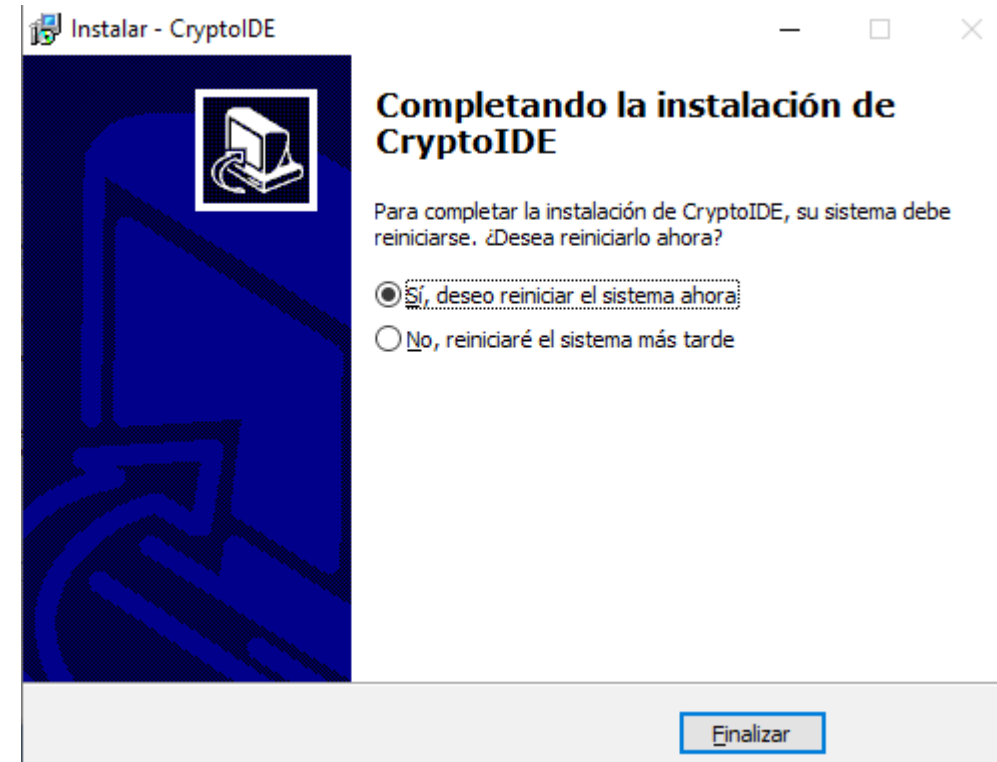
Instalar - CryptoIDE

Completando la instalación de CryptoIDE

Para completar la instalación de CryptoIDE, su sistema debe reiniciarse. ¿Desea reiniciarlo ahora?

Sí, deseo reiniciar el sistema ahora

No, reiniciaré el sistema más tarde

Finalizar